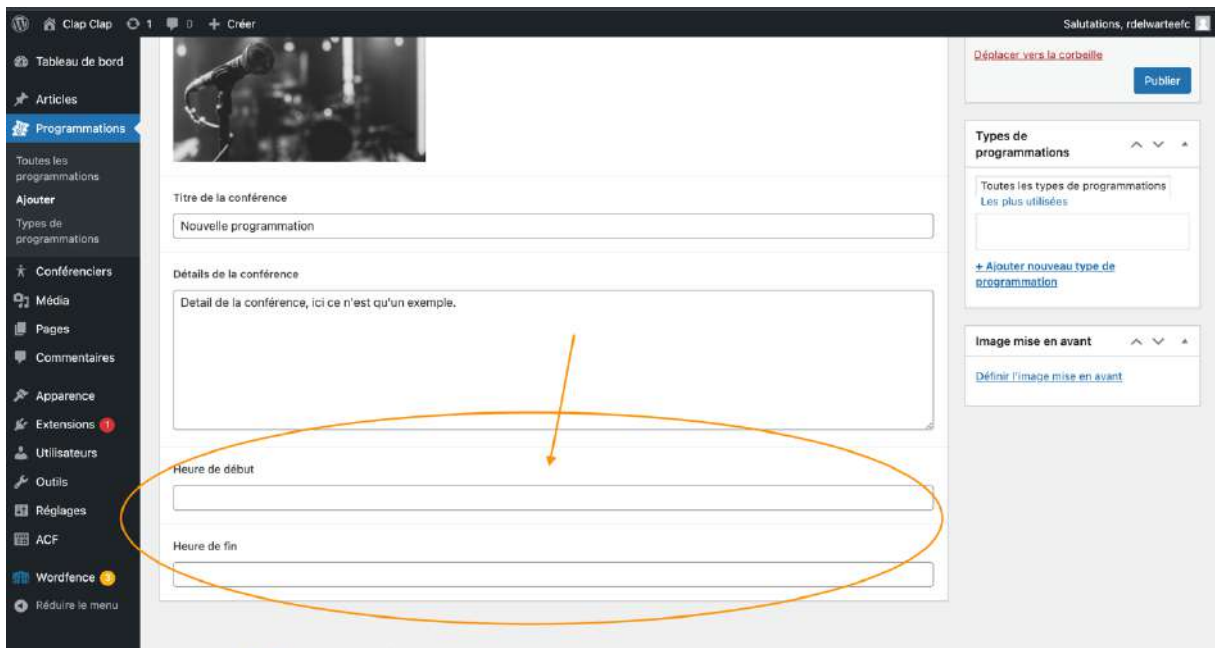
Clap Clap 1 0 + Créer
Salutations, rdelwarteefc

Tableau de bord
Articles
Programmations
Toutes les programmations
Ajouter
Types de programmations
Conférenciers
Média
Pages
Commentaires
Apparence
Extensions 1
Utilisateurs
Outils
Réglages
ACF
Wordfence 3
Réduire le menu

Titre de la conférence
Nouvelle programmation

Détails de la conférence
Detail de la conférence, ici ce n'est qu'un exemple.

Heure de début

Heure de fin

Déplacer vers la corbeille
Publier

Types de programmations
Toutes les types de programmations
Les plus utilisées
+ Ajouter nouveau type de programmation

Image mise en avant
Définir l'image mise en avant